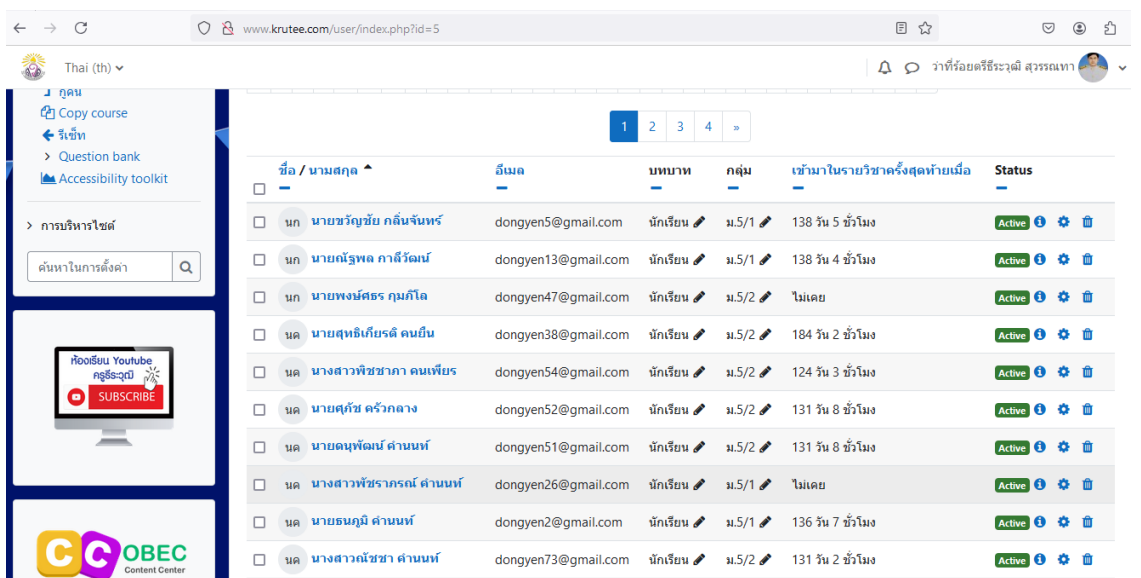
www.krutee.com/user/index.php?id=5

Thai (th)

ว่าที่ร้อยตรีธีระวุฒิ สุวรรณทา

กู้คืน
Copy course
รีเซ็ท
Question bank
Accessibility toolkit

การบริหารไซต์

ค้นหาในการตั้งค่า

ห้องเรียน Youtube ครูธีระวุฒิ
SUBSCRIBE

OBEC Content Center

1 2 3 4 »

| | ชื่อ / นามสกุล | อีเมล | บทบาท | กลุ่ม | เข้ามาในรายวิชาครั้งสุดท้ายเมื่อ | Status |
|---|---|---|---|---|---|---|
| | นก นายขวัญชัย กลิ่นจันทร์ | dongyen5@gmail.com | นักเรียน | ม.5/1 | 138 วัน 5 ชั่วโมง | Active |
| | นก นายณัฐพล กาลีวัฒน์ | dongyen13@gmail.com | นักเรียน | ม.5/1 | 138 วัน 4 ชั่วโมง | Active |
| | นก นายพงษ์ศธร กุมภิโล | dongyen47@gmail.com | นักเรียน | ม.5/2 | ไม่เคย | Active |
| | นค นายสุทธิเกียรติ คนยืน | dongyen38@gmail.com | นักเรียน | ม.5/2 | 184 วัน 2 ชั่วโมง | Active |
| | นค นางสาวพิชชาภา คนเพียร | dongyen54@gmail.com | นักเรียน | ม.5/2 | 124 วัน 3 ชั่วโมง | Active |
| | นค นายศุภัช ครัวกลาง | dongyen52@gmail.com | นักเรียน | ม.5/2 | 131 วัน 8 ชั่วโมง | Active |
| | นค นายคนุพัฒน์ คำนนท์ | dongyen51@gmail.com | นักเรียน | ม.5/2 | 131 วัน 8 ชั่วโมง | Active |
| | นค นางสาวพัชราภรณ์ คำนนท์ | dongyen26@gmail.com | นักเรียน | ม.5/1 | ไม่เคย | Active |
| | นค นายธนภูมิ คำนนท์ | dongyen2@gmail.com | นักเรียน | ม.5/1 | 136 วัน 7 ชั่วโมง | Active |
| | นค นางสาวณัชชา คำนนท์ | dongyen73@gmail.com | นักเรียน | ม.5/2 | 131 วัน 2 ชั่วโมง | Active |